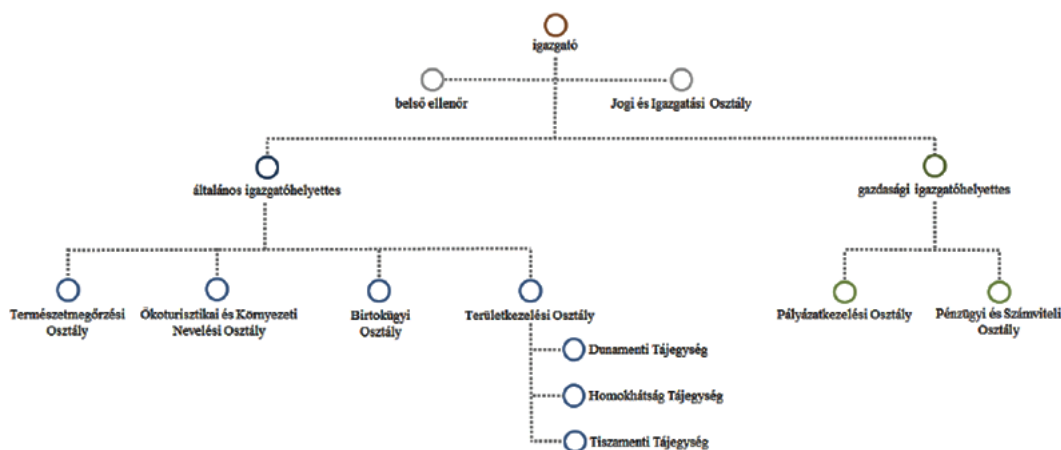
igazgató

belső ellenőr

Jogi és Igazgatási Osztály

általános igazgatóhelyettes

gazdasági igazgatóhelyettes

Természetmegőrzési Osztály

Ökoturisztikai és Környezeti Nevelési Osztály

Birtokügyi Osztály

Területkezelési Osztály

Dunamenti Tájegység

Homokhátság Tájegység

Tiszamenti Tájegység

Pályázatkezelési Osztály

Pénzügyi és Számviteli Osztály